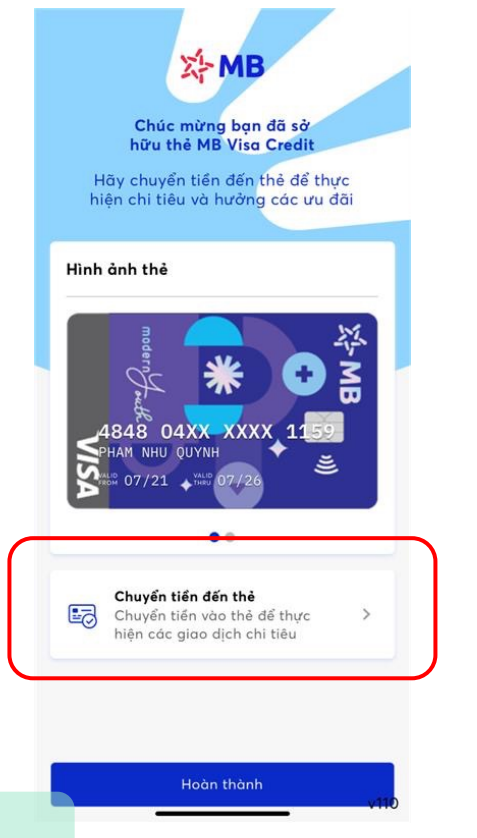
MB

Chúc mừng bạn đã sở hữu thẻ MB Visa Credit

Hãy chuyển tiền đến thẻ để thực hiện chi tiêu và hưởng các ưu đãi

Hình ảnh thẻ

modern youth

MB

4848 04XX XXXX 1159

PHAM NHU QUYNH

VALID FROM 07/21

VALID THRU 07/26

VISA

Chuyển tiền đến thẻ

Chuyển tiền vào thẻ để thực hiện các giao dịch chi tiêu

Hoàn thành

v110